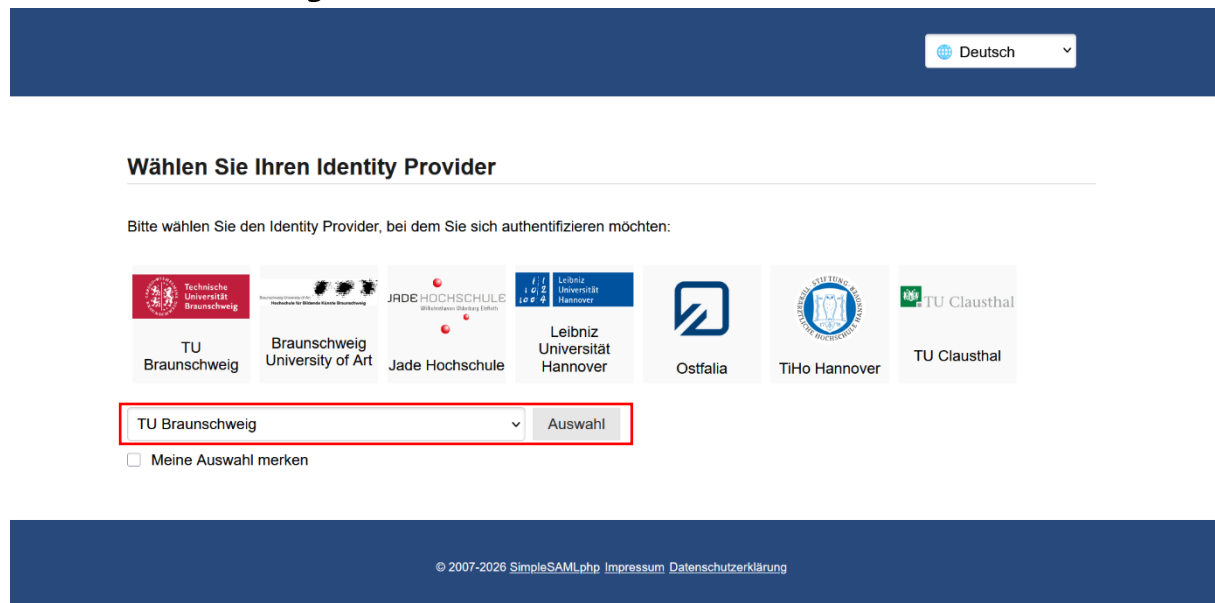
Deutsch

Wählen Sie Ihren Identity Provider

Bitte wählen Sie den Identity Provider, bei dem Sie sich authentifizieren möchten:

Technische Universität Braunschweig

TU Braunschweig

Hochschule für Bildende Künste Braunschweig

Braunschweig University of Art

JADE HOCHSCHULE

Wilhelmshaven Oldenburg Elsfleth

Jade Hochschule

Leibniz Universität Hannover

Leibniz Universität Hannover

Ostfalia

STIFTUNG TIERÄRZTLICHE HOCHSCHULE HANNOVER

TiHo Hannover

TU Clausthal

TU Clausthal

TU Braunschweig

Auswahl

Meine Auswahl merken

© 2007-2026 SimpleSAMLphp Impressum Datenschutzerklärung